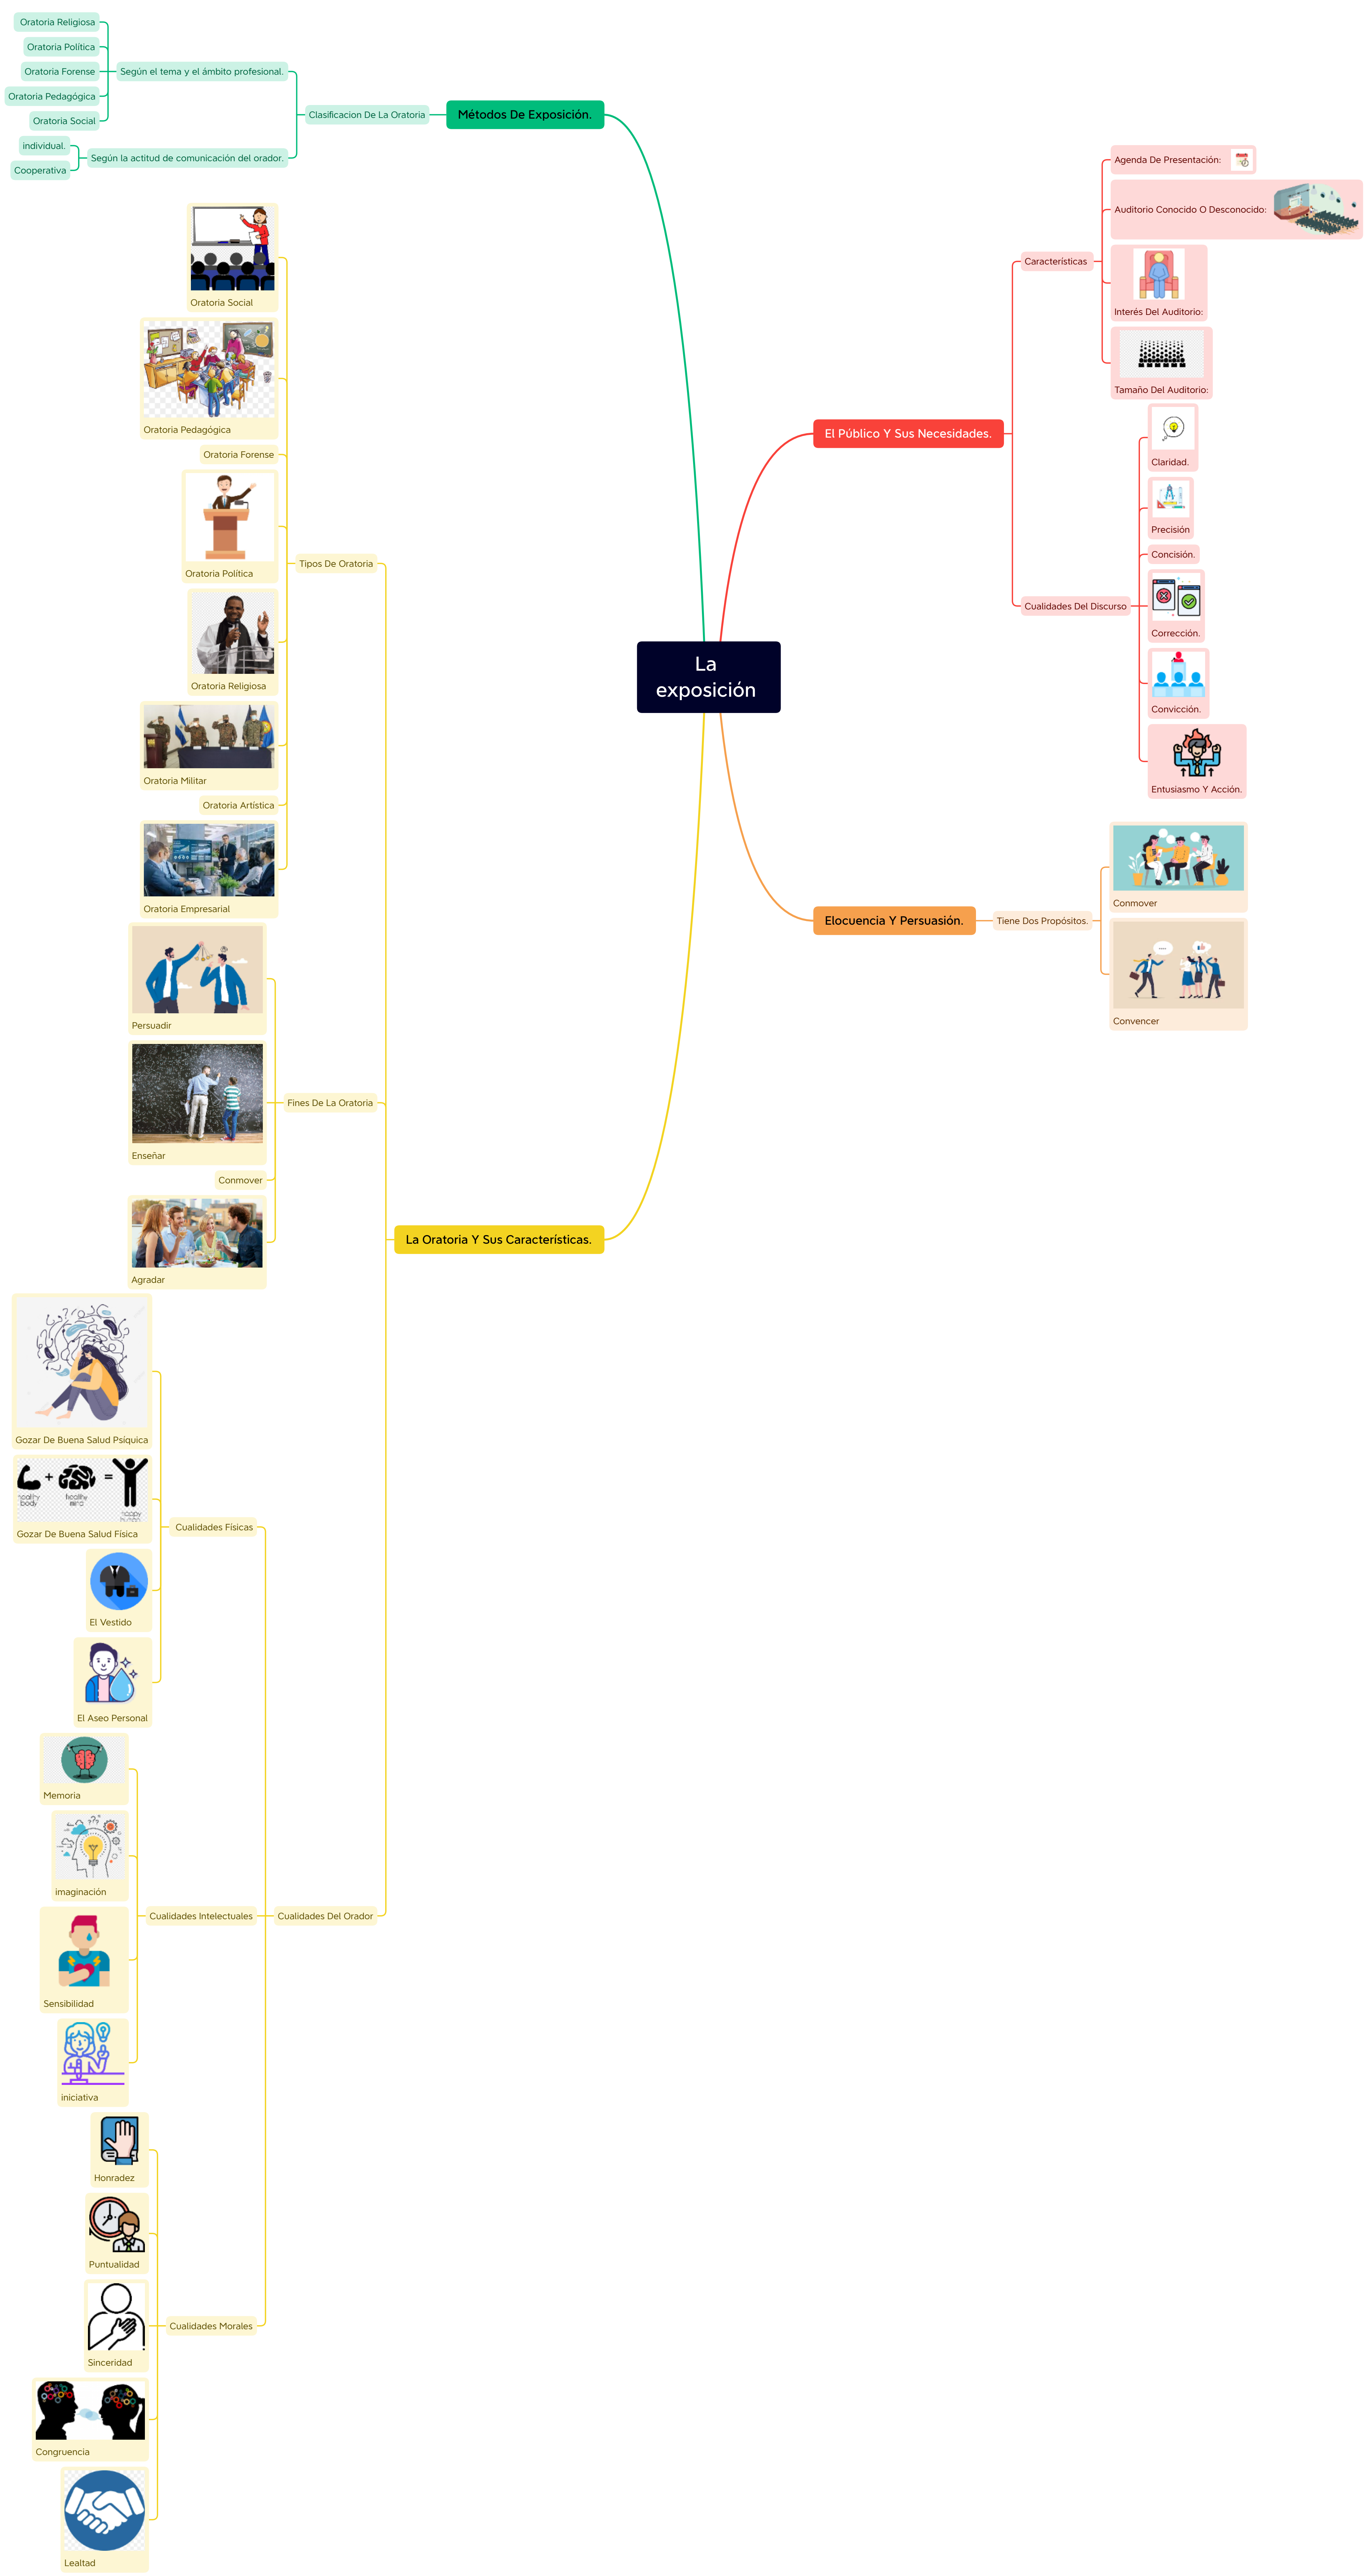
Oratoria Religiosa
Oratoria Política
Oratoria Forense
Oratoria Pedagógica
Oratoria Social
Según el tema y el ámbito profesional.
individual.
Cooperativa
Según la actitud de comunicación del orador.
Clasificacion De La Oratoria
Métodos De Exposición.

Agenda De Presentación:
Auditorio Conocido O Desconocido:
Interés Del Auditorio:
Tamaño Del Auditorio:
Caracteristicas
Claridad.
Precisión
Concisión.
Corrección.
Convicción.
Entusiasmo Y Acción.
Cualidades Del Discurso
El Público Y Sus Necesidades.

La exposición

Conmover
Convencer
Tiene Dos Propósitos.
Elocuencia Y Persuasión.

Oratoria Social
Oratoria Pedagógica
Oratoria Forense
Oratoria Política
Oratoria Religiosa
Oratoria Militar
Oratoria Artística
Oratoria Empresarial
Tipos De Oratoria
Persuadir
Enseñar
Conmover
Agradar
Fines De La Oratoria
La Oratoria Y Sus Características.
Gozar De Buena Salud Psíquica
quality body + healthy mind = happy human
Gozar De Buena Salud Física
El Vestido
El Aseo Personal
Cualidades Físicas
Memoria
imaginación
Sensibilidad
iniciativa
Cualidades Intelectuales
Cualidades Del Orador
Honradez
Puntualidad
Sinceridad
Congruencia
Lealtad
Cualidades Morales